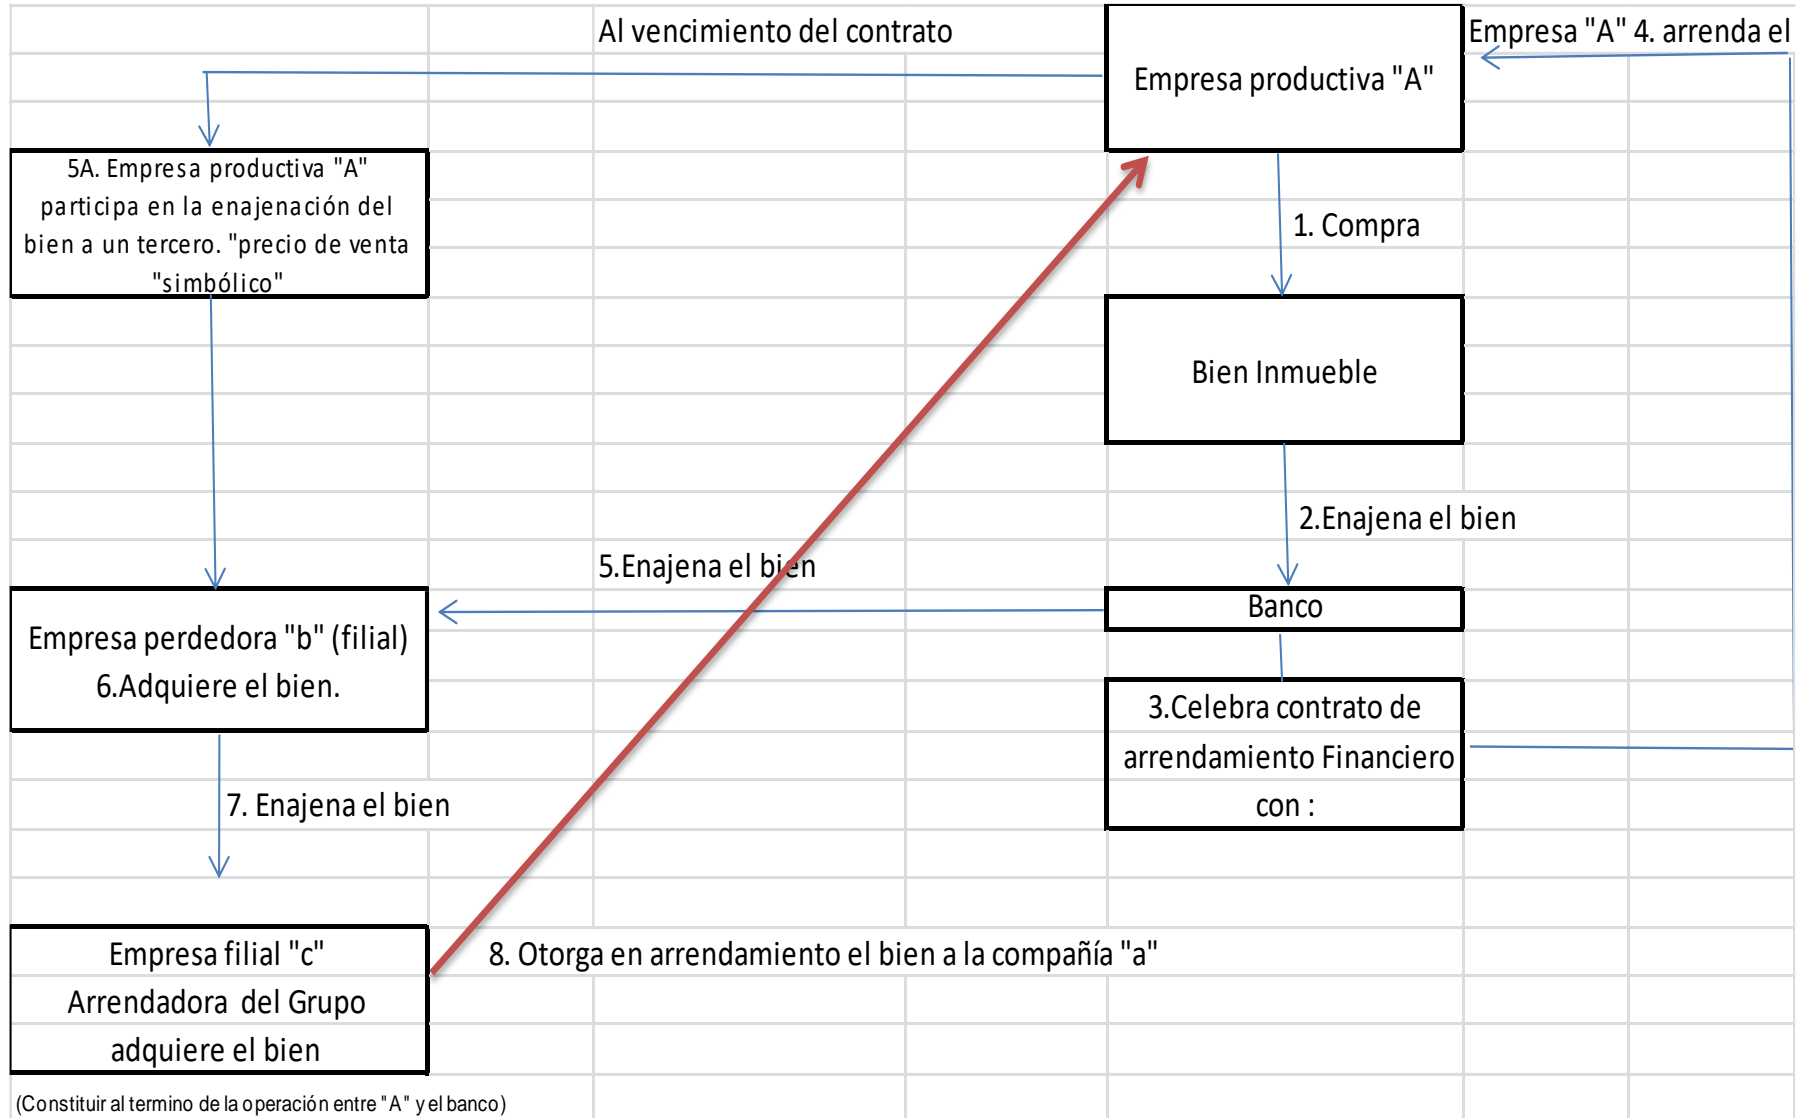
Al vencimiento del contrato

Empresa productiva "A"

Empresa "A" 4. arrenda el

5A. Empresa productiva "A" participa en la enajenación del bien a un tercero. "precio de venta "simbólico"

1. Compra

Bien Inmueble

2.Enajena el bien

5.Enajena el bien

Banco

Empresa perdedora "b" (filial) 6.Adquiere el bien.

3.Celebra contrato de arrendamiento Financiero con :

7. Enajena el bien

Empresa filial "c" Arrendadora del Grupo adquiere el bien

8. Otorga en arrendamiento el bien a la compañía "a"

(Constituir al termino de la operación entre "A" y el banco)